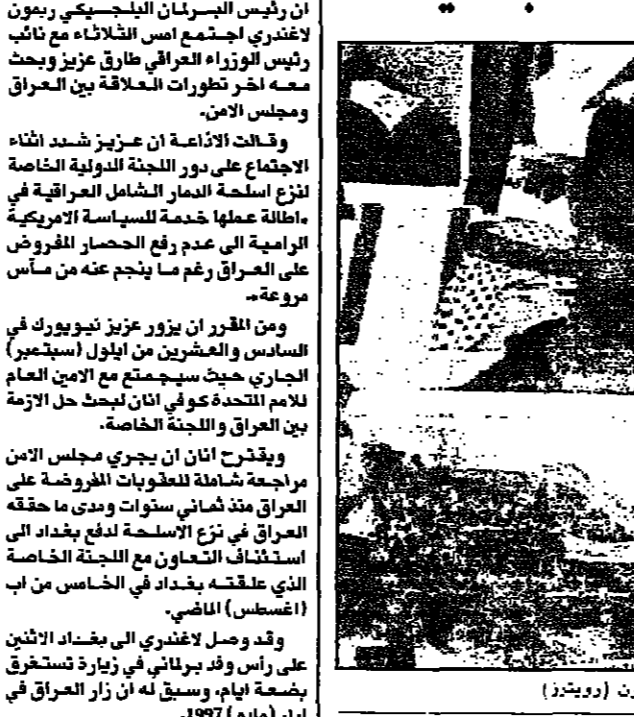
ان رئيس البرلمان البلجيكي ريمون لاغندري اجتمع امس الثلاثاء مع نائب رئيس الوزراء العراقي طارق عزيز وبحث معه اخر تطورات العلاقة بين العراق ومجلس الامن.

وقالت الاذاعة ان عزيز شدد اثناء الاجتماع على دور اللجنة الدولية الخاصة لنزع اسلحة الدمار الشامل العراقية في «اطالة عملها خدمة للسياسة الامريكية الرامية الى عدم رفع الحصار المفروض على العراق رغم ما ينجم عنه من مآس مروعة».

ومن المقرر ان يزور عزيز نيويورك في السادس والعشرين من ايلول (سبتمبر) الجاري حيث سيجتمع مع الامين العام للامم المتحدة كوفي انان لبحث حل الازمة بين العراق واللجنة الخاصة.

ويقترح انان ان يجري مجلس الامن مراجعة شاملة للعقوبات المفروضة على العراق منذ ثماني سنوات ومدى ما حققه العراق في نزع الاسلحة لدفع بغداد الى استئناف التعاون مع اللجنة الخاصة الذي علقته بغداد في الخامس من اب (اغسطس) الماضي.

وقد وصل لاغندري الى بغداد الاثنين على رأس وفد برلماني في زيارة تستغرق بضعة ايام، وسبق له ان زار العراق في ايار (مايو) 1997.

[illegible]ن (رويترز)